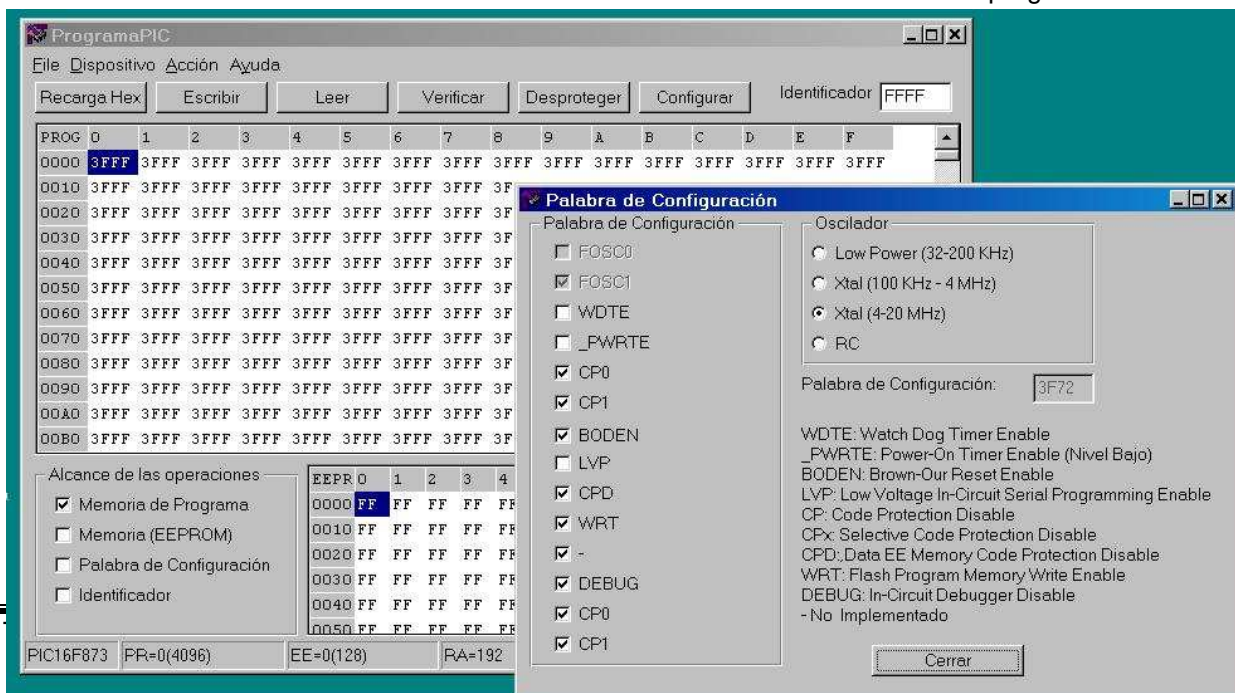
ProgramaPIC

File Dispositivo Acción Ayuda

Recarga Hex | Escribir | Leer | Verificar | Desproteger | Configurar | Identificador FFFF

| PROG | 0 | 1 | 2 | 3 | 4 | 5 | 6 | 7 | 8 | 9 | A | B | C | D | E | F |
|---|---|---|---|---|---|---|---|---|---|---|---|---|---|---|---|---|
| 0000 | 3FFF | 3FFF | 3FFF | 3FFF | 3FFF | 3FFF | 3FFF | 3FFF | 3FFF | 3FFF | 3FFF | 3FFF | 3FFF | 3FFF | 3FFF | 3FFF |
| 0010 | 3FFF | 3FFF | 3FFF | 3FFF | 3FFF | 3FFF | 3FFF | 3FFF | 3F |
| 0020 | 3FFF | 3FFF | 3FFF | 3FFF | 3FFF | 3FFF | 3FFF | 3FFF | 3F |
| 0030 | 3FFF | 3FFF | 3FFF | 3FFF | 3FFF | 3FFF | 3FFF | 3FFF | 3F |
| 0040 | 3FFF | 3FFF | 3FFF | 3FFF | 3FFF | 3FFF | 3FFF | 3FFF | 3F |
| 0050 | 3FFF | 3FFF | 3FFF | 3FFF | 3FFF | 3FFF | 3FFF | 3FFF | 3F |
| 0060 | 3FFF | 3FFF | 3FFF | 3FFF | 3FFF | 3FFF | 3FFF | 3FFF | 3F |
| 0070 | 3FFF | 3FFF | 3FFF | 3FFF | 3FFF | 3FFF | 3FFF | 3FFF | 3F |
| 0080 | 3FFF | 3FFF | 3FFF | 3FFF | 3FFF | 3FFF | 3FFF | 3FFF | 3F |
| 0090 | 3FFF | 3FFF | 3FFF | 3FFF | 3FFF | 3FFF | 3FFF | 3FFF | 3F |
| 00A0 | 3FFF | 3FFF | 3FFF | 3FFF | 3FFF | 3FFF | 3FFF | 3FFF | 3F |
| 00B0 | 3FFF | 3FFF | 3FFF | 3FFF | 3FFF | 3FFF | 3FFF | 3FFF | 3F |

Alcance de las operaciones
Memoria de Programa
Memoria (EEPROM)
Palabra de Configuración
Identificador

| EEPR | 0 | 1 | 2 | 3 | 4 |
|---|---|---|---|---|---|
| 0000 | FF | FF | FF | FF | FF |
| 0010 | FF | FF | FF | FF | FF |
| 0020 | FF | FF | FF | FF | FF |
| 0030 | FF | FF | FF | FF | FF |
| 0040 | FF | FF | FF | FF | FF |
| 0050 | FF | FF | FF | FF | FF |

PIC16F873 | PR=0(4096) | EE=0(128) | RA=192

Palabra de Configuración

Palabra de Configuración
FOSC0
FOSC1
WDTE
_PWRTE
CP0
CP1
BODEN
LVP
CPD
WRT
-
DEBUG
CP0
CP1

Oscilador
Low Power (32-200 KHz)
Xtal (100 KHz - 4 MHz)
Xtal (4-20 MHz)
RC

Palabra de Configuración: 3F72

WDTE: Watch Dog Timer Enable
_PWRTE: Power-On Timer Enable (Nivel Bajo)
BODEN: Brown-Our Reset Enable
LVP: Low Voltage In-Circuit Serial Programming Enable
CP: Code Protection Disable
CPx: Selective Code Protection Disable
CPD:,Data EE Memory Code Protection Disable
WRT: Flash Program Memory Write Enable
DEBUG: In-Circuit Debugger Disable
- No Implementado

Cerrar